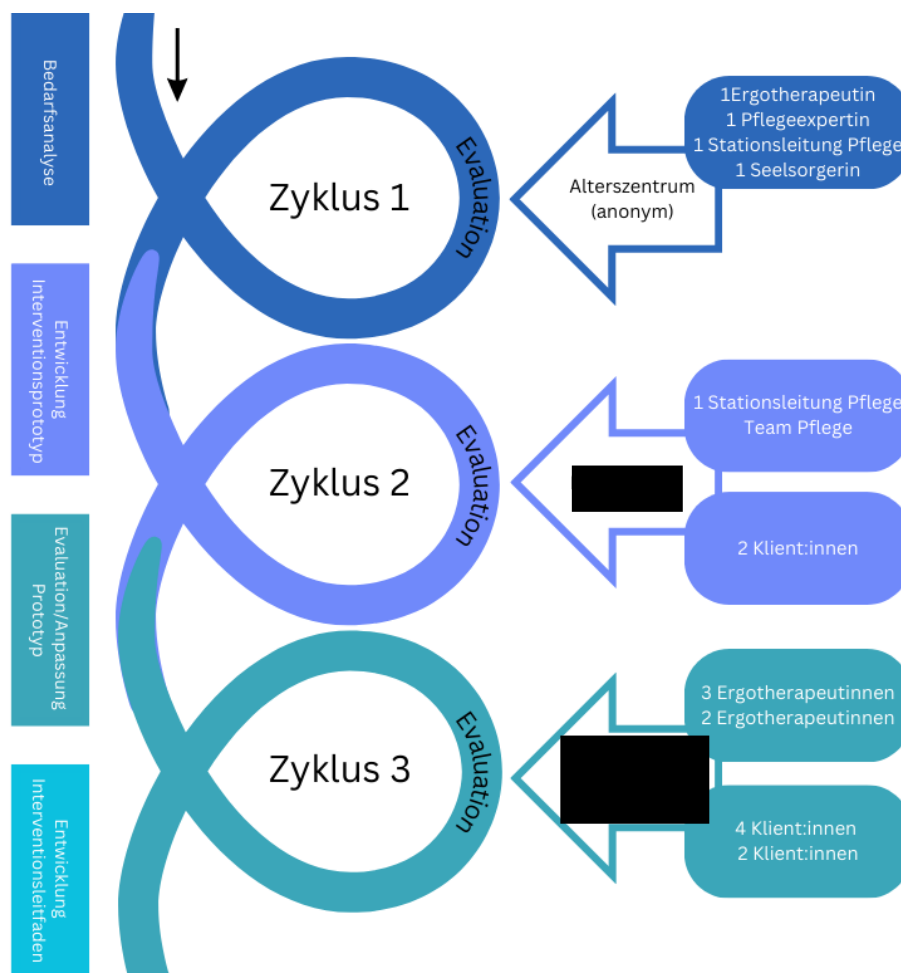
Bedarfsanalyse

Zyklus 1

Evaluation

Alterszentrum (anonym)

1Ergotherapeutin
1 Pflegeexpertin
1 Stationsleitung Pflege
1 Seelsorgerin

Entwicklung Interventionsprototyp

Zyklus 2

Evaluation

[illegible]

1 Stationsleitung Pflege
Team Pflege

2 Klient:innen

Evaluation/Anpassung Prototyp

Zyklus 3

Evaluation

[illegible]

3 Ergotherapeutinnen
2 Ergotherapeutinnen

4 Klient:innen
2 Klient:innen

Entwicklung Interventionsleitfaden